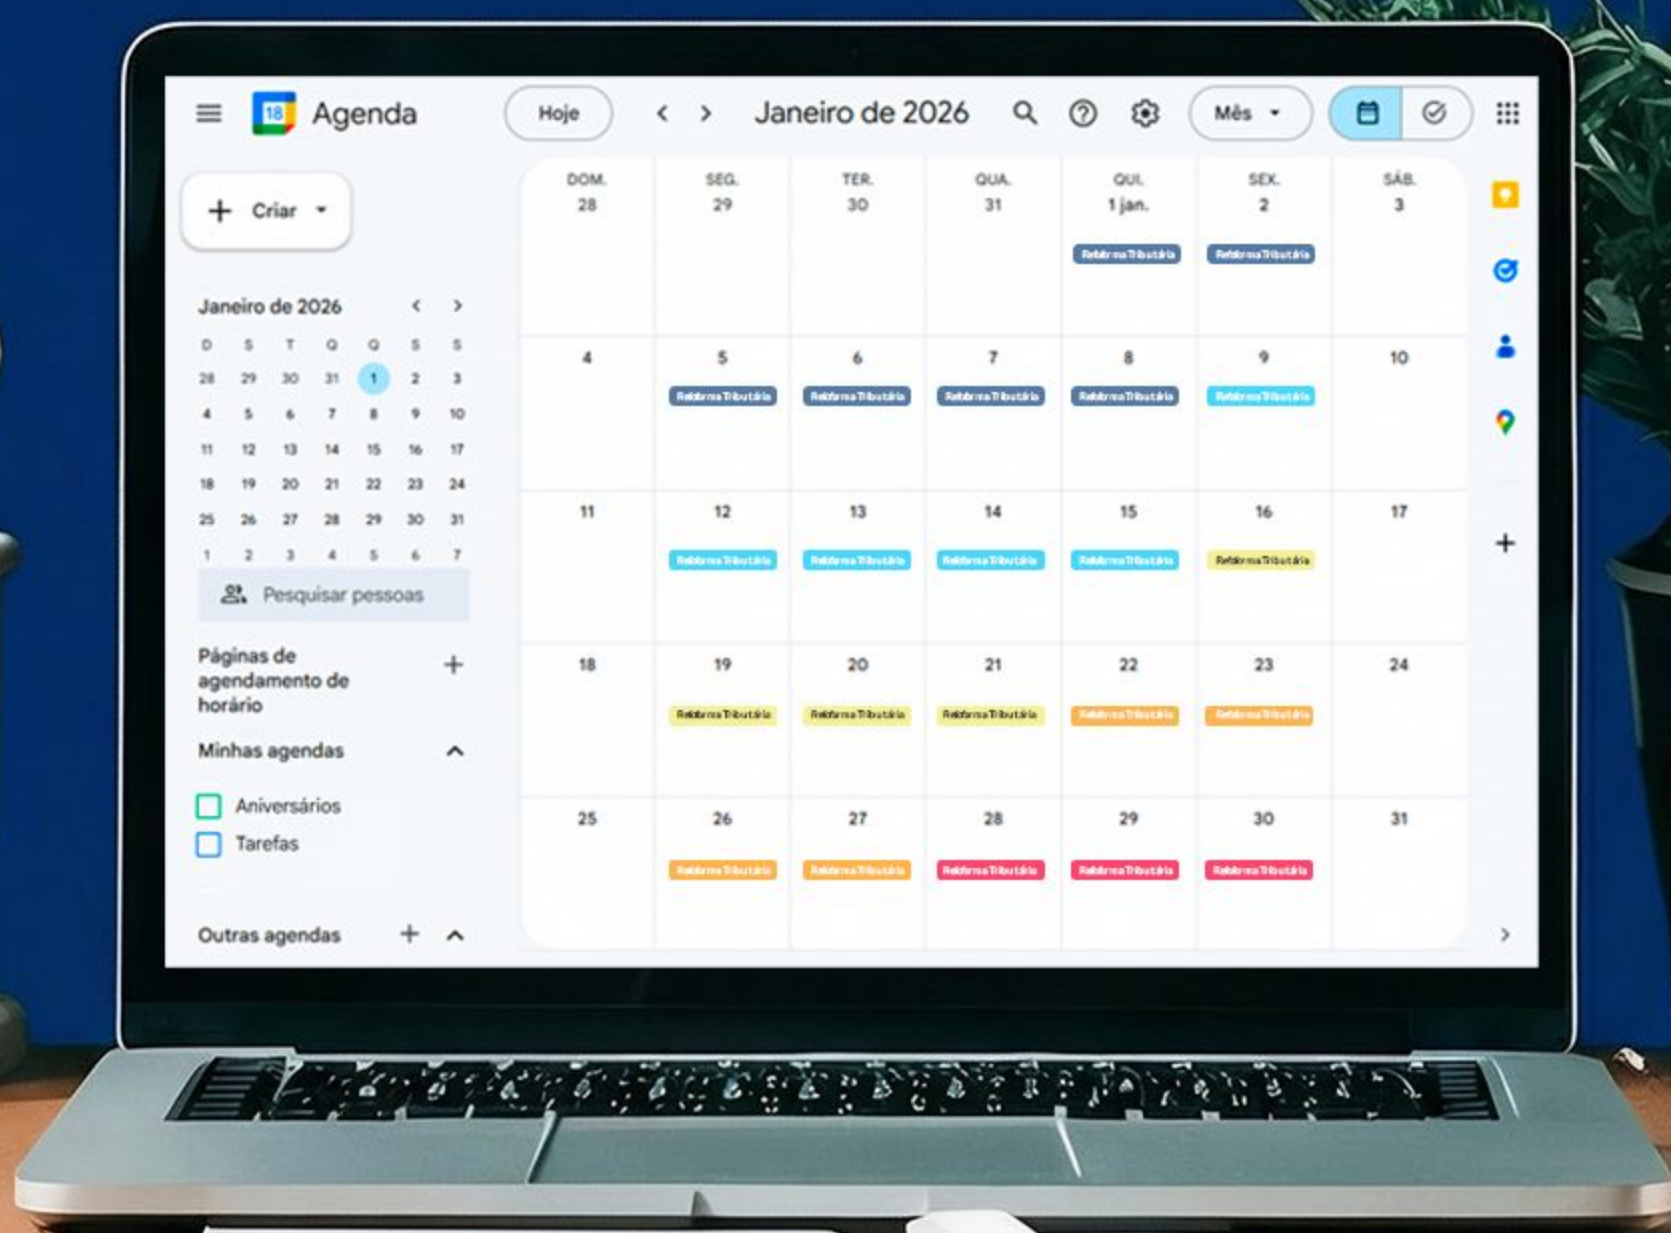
18 Agenda

Hoje

Janeiro de 2026

Mês

+ Criar

Janeiro de 2026

| D | S | T | Q | Q | S | S |
|---|---|---|---|---|---|---|
| 28 | 29 | 30 | 31 | 1 | 2 | 3 |
| 4 | 5 | 6 | 7 | 8 | 9 | 10 |
| 11 | 12 | 13 | 14 | 15 | 16 | 17 |
| 18 | 19 | 20 | 21 | 22 | 23 | 24 |
| 25 | 26 | 27 | 28 | 29 | 30 | 31 |
| 1 | 2 | 3 | 4 | 5 | 6 | 7 |

Pesquisar pessoas

Páginas de agendamento de horário

Minhas agendas

Aniversários

Tarefas

Outras agendas

| DOM. 28 | SEG. 29 | TER. 30 | QUA. 31 | QUI. 1 jan. | SEX. 2 | SÁB. 3 |
|---|---|---|---|---|---|---|
| | | | | Reforma Tributária | Reforma Tributária | |
| 4 | 5 Reforma Tributária | 6 Reforma Tributária | 7 Reforma Tributária | 8 Reforma Tributária | 9 Reforma Tributária | 10 |
| 11 | 12 Reforma Tributária | 13 Reforma Tributária | 14 Reforma Tributária | 15 Reforma Tributária | 16 Reforma Tributária | 17 |
| 18 | 19 Reforma Tributária | 20 Reforma Tributária | 21 Reforma Tributária | 22 Reforma Tributária | 23 Reforma Tributária | 24 |
| 25 | 26 Reforma Tributária | 27 Reforma Tributária | 28 Reforma Tributária | 29 Reforma Tributária | 30 Reforma Tributária | 31 |